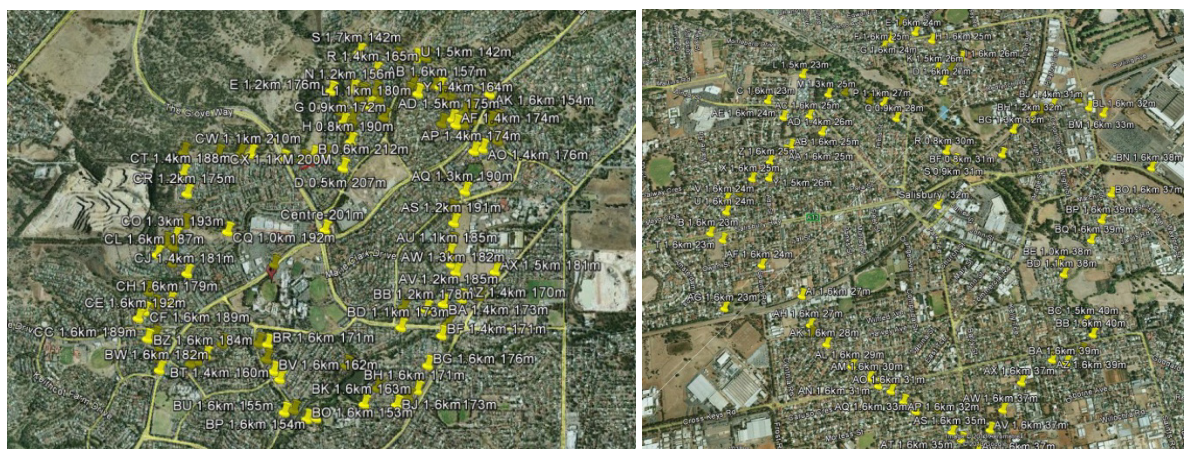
S 1.7km 142m
R 1.4km 165m
U 1.5km 142m
N 1.2km 156m
B 1.6km 157m
E 1.2km 176m
1.1km 180m
Y 1.4km 164m
G 0.9km 172m
AD 1.5km 175m
K 1.6km 154m
H 0.8km 190m
AF 1.4km 174m
AP 1.4km 174m
CW 1.1km 210m
B 0.6km 212m
AO 1.4km 176m
CT 1.4km 188m
X 1.1KM 200M
CR 1.2km 175m
D 0.5km 207m
AQ 1.3km 190m
AS 1.2km 191m
CO 1.3km 193m
Centre 201m
CL 1.6km 187m
CQ 1.0km 192m
AU 1.1km 185m
CJ 1.4km 181m
AW 1.3km 182m
AX 1.5km 181m
AV 1.2km 185m
CH 1.6km 179m
BB 1.2km 176m
Z 1.4km 170m
CE 1.6km 192m
BD 1.1km 173m
BA 1.4km 173m
CF 1.6km 189m
BF 1.4km 171m
CC 1.6km 189m
BZ 1.6km 184m
BR 1.6km 171m
BW 1.6km 182m
BV 1.6km 162m
BG 1.6km 176m
BT 1.4km 160m
BH 1.6km 171m
BK 1.6km 163m
BU 1.6km 155m
BJ 1.6km 173m
BO 1.6km 153m
BP 1.6km 154m

1.6km 24m
F 1.6km 25m
1.6km 25m
G 1.6km 24m
I 1.6km 26m
K 1.5km 26m
L 1.5km 23m
1.6km 21m
M 1.3km 25m
C 1.6km 23m
1.6km 27m
BJ 1.4km 31m
AE 1.6km 25m
BH 1.2km 32m
BL 1.6km 32m
AE 1.6km 24m
O 0.9km 28m
AD 1.4km 26m
BG 1.3km 32m
BM 1.6km 33m
1.6km 25m
R 0.8km 30m
1.6km 25m
BF 0.8km 31m
BN 1.6km 38m
X 1.5km 25m
AN 1.6km 25m
S 0.9km 31m
1.5km 26m
V 1.6km 24m
Salisbury
BO 1.6km 37m
U 1.6km 24m
BP 1.6km 39m
B 1.6km 24m
BQ 1.6km 39m
T 1.6km 23m
BE 1.6km 38m
AF 1.6km 24m
BD 1.1km 38m
AI 1.6km 27m
AG 1.6km 23m
AH 1.6km 27m
BC 1.5km 40m
AK 1.6km 28m
BB 1.6km 40m
AL 1.6km 29m
BA 1.6km 39m
AM 1.6km 30m
Z 1.6km 39m
AC 1.6km 31m
AX 1.6km 37m
AN 1.6km 31m
AQ 1.6km 33m
AP 1.6km 32m
AW 1.6km 37m
AS 1.6km 35m
AV 1.6km 37m
AT 1.6km 35m
The Grove Way
Cross Keys Rd